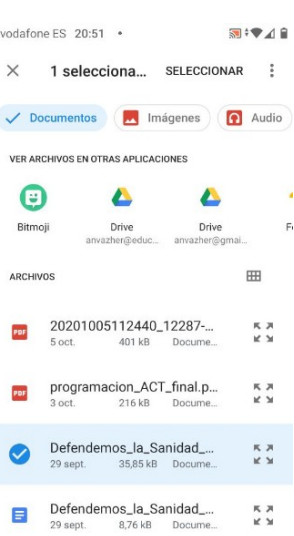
vodafone ES 20:51 •

1 selecciona... SELECCIONAR

Documentos Imágenes Audio

VER ARCHIVOS EN OTRAS APLICACIONES

Bitmoji

Drive
anvazher@educ...

Drive
anvazher@gmai...

Fo

ARCHIVOS

PDF
20201005112440_12287-...
5 oct. 401 kB Docume...

PDF
programacion_ACT_final.p...
3 oct. 216 kB Docume...

Defendemos_la_Sanidad_...
29 sept. 35,85 kB Docume...

Defendemos_la_Sanidad_...
29 sept. 8,76 kB Docume...